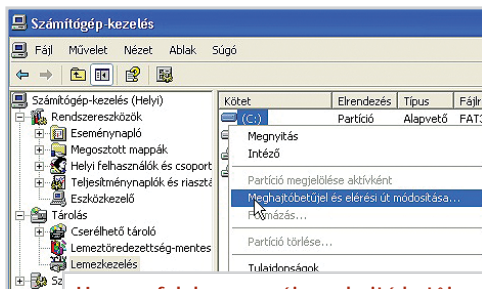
Számítógép-kezelés

Fájl Művelet Nézet Ablak Súgó

Számítógép-kezelés (Helyi)
Rendszereszközök
Eseménynapló
Megosztott mappák
Helyi felhasználók és csoport
Teljesítménynaplók és riasztá
Eszközkezelő
Tárolás
Cserélhető tároló
Lemeztöredezettség-mentes
Lemezkezelés
Sz

| Kötet | Elrendezés | Típus | Fájlr |
|---|---|---|---|
| (C:) | Partíció | Alapvető | FAT3 |

Megnyitás
Intéző
Partíció megjelölése aktívként
Meghajtóbetűjel és elérési út módosítása...
Formázás...
Partíció törlése...
Tulajdonságok

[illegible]